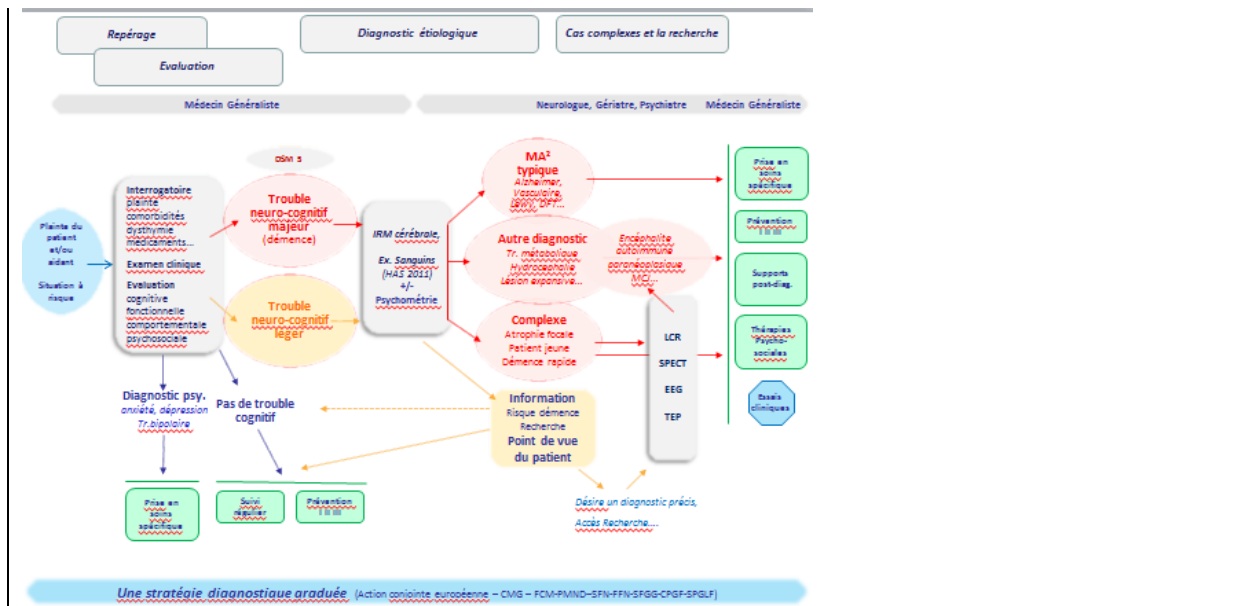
Repérage

Evaluation

Diagnostic étiologique

Cas complexes et la recherche

Médecin Généraliste

Neurologue, Gériatre, Psychiatre

Médecin Généraliste

DSM 5

Plainte du patient et/ou aidant

Situation à risque

Interrogatoire
plainte
comorbidités
dysthymie
médicaments…

Examen clinique

Evaluation
cognitive
fonctionnelle
comportementale
psychosociale

Trouble neuro-cognitif majeur (démence)

Trouble neuro-cognitif léger

IRM cérébrale,

Ex. Sanguins (HAS 2011)
+/-
Psychométrie

MA² typique
Alzheimer,
Vasculaire,
Lewy, DFT…

Autre diagnostic
Tr. métabolique
Hydrocéphalie
Lésion expansive…

Encéphalite
autoimmune
paranéoplasique
MCJ…

Complexe
Atrophie focale
Patient jeune
Démence rapide

LCR
SPECT
EEG
TEP

Prise en soins spécifique

Prévention
I II III

Supports post-diag.

Thérapies Psycho-sociales

Essais cliniques

Diagnostic psy.
anxiété, dépression
Tr.bipolaire

Pas de trouble cognitif

Information
Risque démence
Recherche
Point de vue du patient

Prise en soins spécifique

Suivi régulier

Prévention
I II III

Désire un diagnostic précis,
Accès Recherche….

Une stratégie diagnostique graduée (Action conjointe européenne – CMG – FCM-PMND–SFN-FFN-SFGG-CPGF-SPGLF)